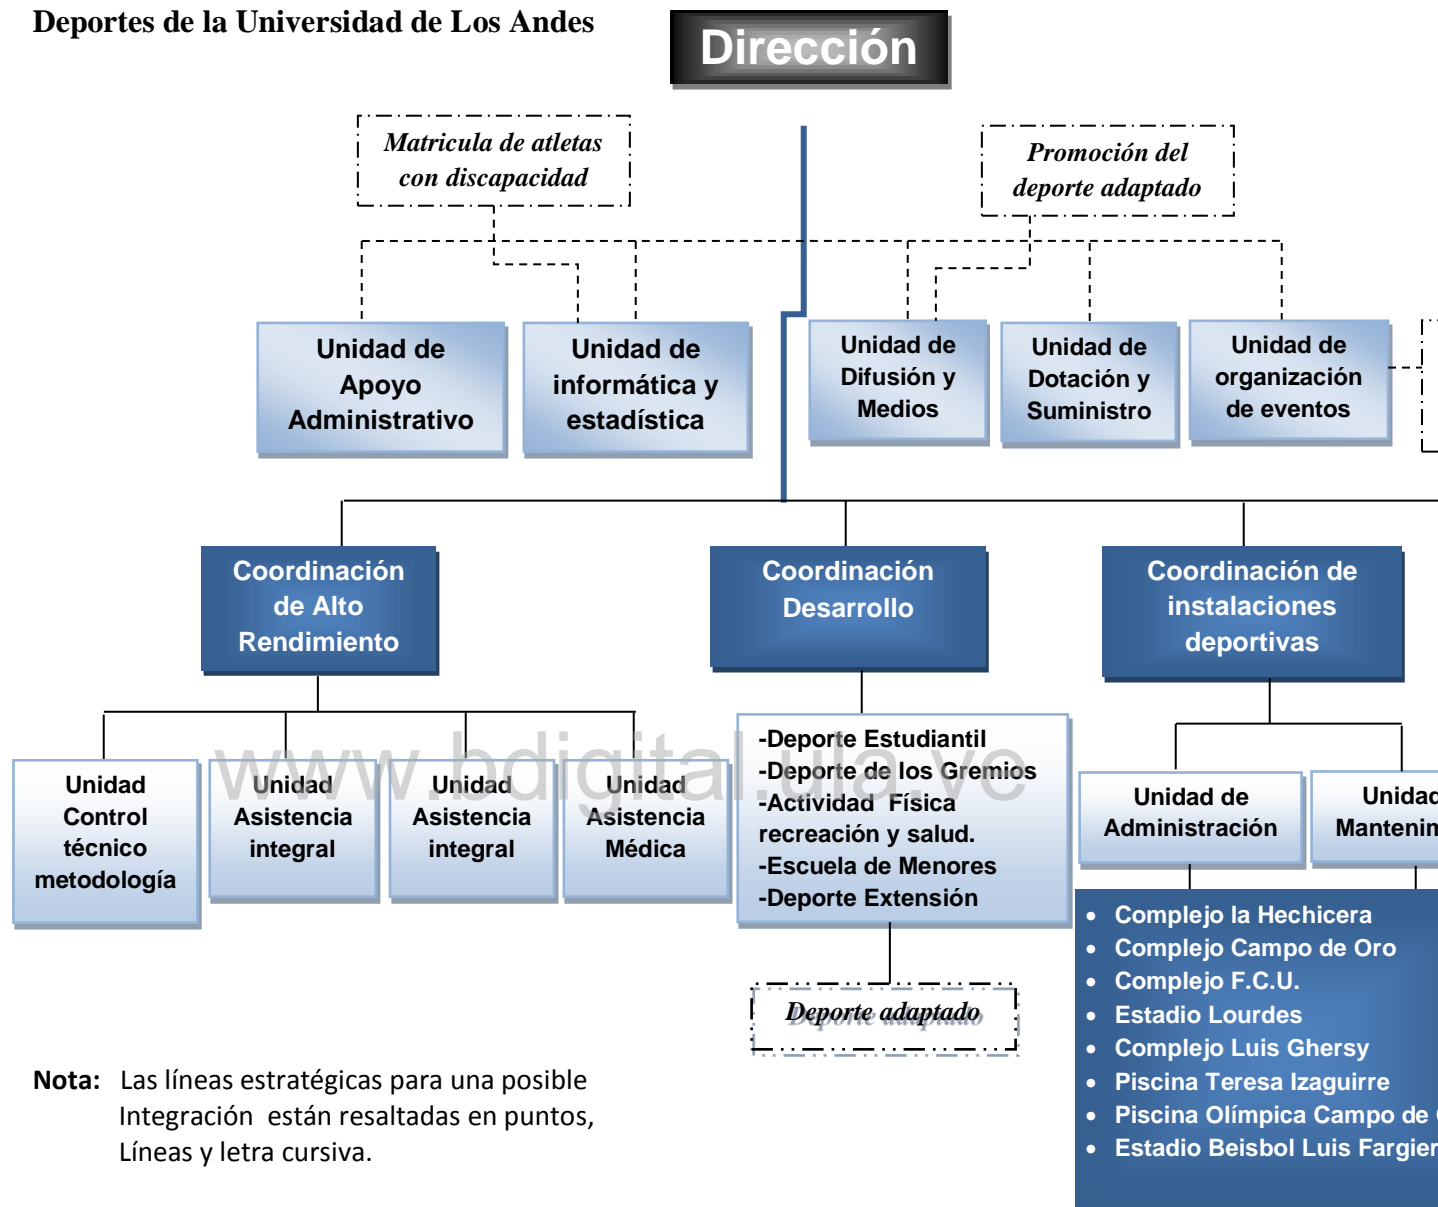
Deportes de la Universidad de Los Andes

Dirección

Matricula de atletas con discapacidad

Promoción del deporte adaptado

Unidad de Apoyo Administrativo

Unidad de informática y estadística

Unidad de Difusión y Medios

Unidad de Dotación y Suministro

Unidad de organización de eventos

Coordinación de Alto Rendimiento

Coordinación Desarrollo

Coordinación de instalaciones deportivas

Unidad Control técnico metodología

Unidad Asistencia integral

Unidad Asistencia integral

Unidad Asistencia Médica

-Deporte Estudiantil
-Deporte de los Gremios
-Actividad Física recreación y salud.
-Escuela de Menores
-Deporte Extensión

Unidad de Administración

Unidad Mantenim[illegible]

- Complejo la Hechicera
- Complejo Campo de Oro
- Complejo F.C.U.
- Estadio Lourdes
- Complejo Luis Ghersy
- Piscina Teresa Izaguirre
- Piscina Olímpica Campo de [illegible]
- Estadio Beisbol Luis Fargier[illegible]

Deporte adaptado

www.bdigital.ula.ve

Nota: Las líneas estratégicas para una posible Integración están resaltadas en puntos, Líneas y letra cursiva.